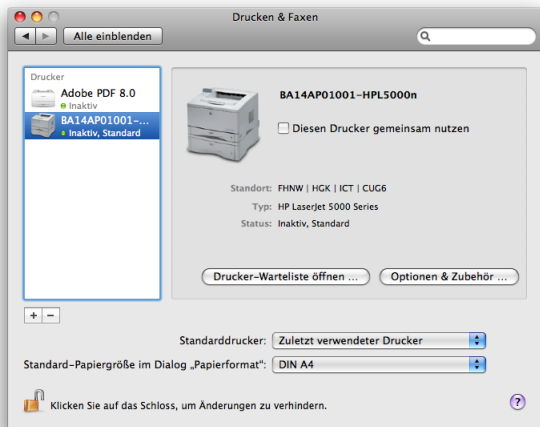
Drucken & Faxen

Alle einblenden

Drucker

Adobe PDF 8.0
Inaktiv

BA14AP01001-...
Inaktiv, Standard

BA14AP01001-HPL5000n

Diesen Drucker gemeinsam nutzen

Standort: FHNW | HGK | ICT | CUG6
Typ: HP LaserJet 5000 Series
Status: Inaktiv, Standard

Drucker-Warteliste öffnen ...
Optionen & Zubehör ...

+ −

Standarddrucker: Zuletzt verwendeter Drucker

Standard-Papiergröße im Dialog „Papierformat": DIN A4

Klicken Sie auf das Schloss, um Änderungen zu verhindern.

?